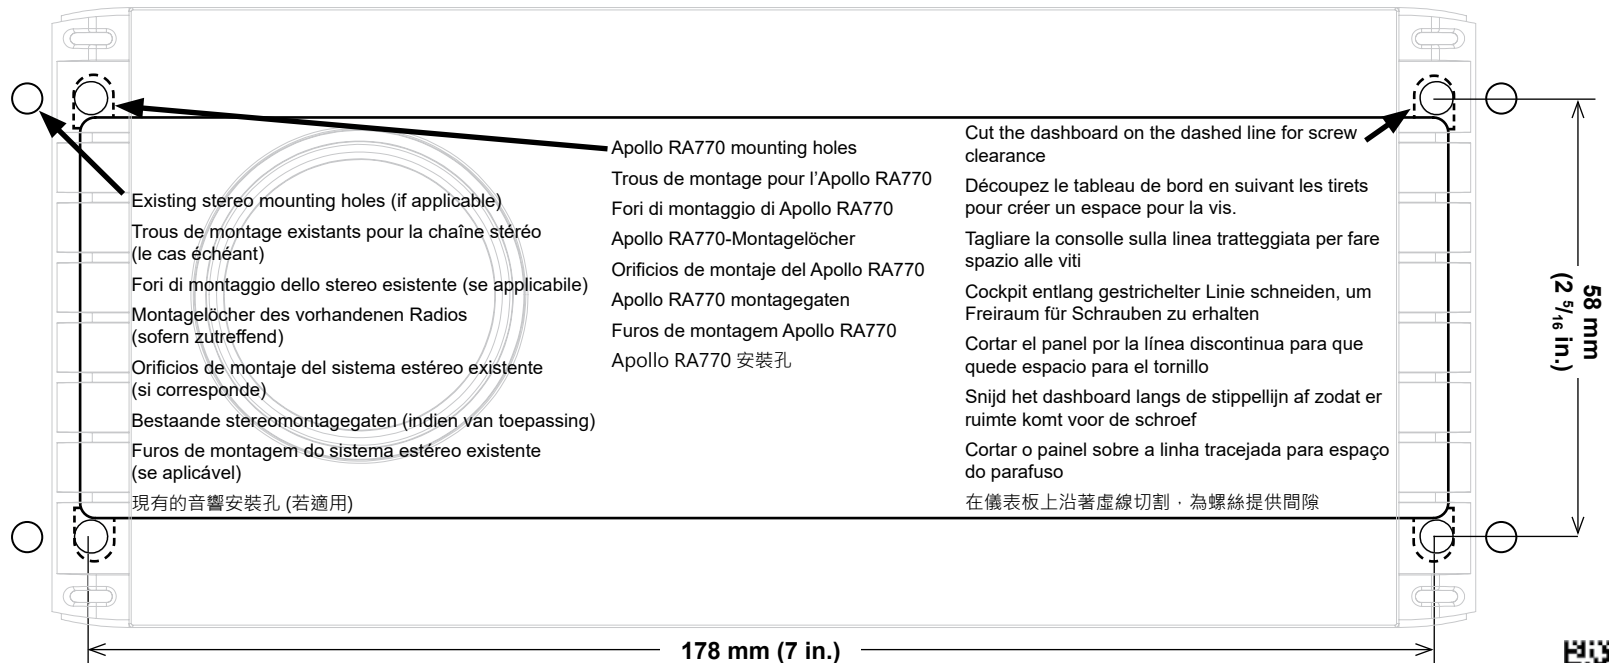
Existing stereo mounting holes (if applicable)
Trous de montage existants pour la chaîne stéréo (le cas échéant)
Fori di montaggio dello stereo esistente (se applicabile)
Montagelöcher des vorhandenen Radios (sofern zutreffend)
Orificios de montaje del sistema estéreo existente (si corresponde)
Bestaande stereomontagegaten (indien van toepassing)
Furos de montagem do sistema estéreo existente (se aplicável)
現有的音響安裝孔 (若適用)

Apollo RA770 mounting holes
Trous de montage pour l'Apollo RA770
Fori di montaggio di Apollo RA770
Apollo RA770-Montagelöcher
Orificios de montaje del Apollo RA770
Apollo RA770 montagegaten
Furos de montagem Apollo RA770
Apollo RA770 安裝孔

Cut the dashboard on the dashed line for screw clearance
Découpez le tableau de bord en suivant les tirets pour créer un espace pour la vis.
Tagliare la consolle sulla linea tratteggiata per fare spazio alle viti
Cockpit entlang gestrichelter Linie schneiden, um Freiraum für Schrauben zu erhalten
Cortar el panel por la línea discontinua para que quede espacio para el tornillo
Snijd het dashboard langs de stippellijn af zodat er ruimte komt voor de schroef
Cortar o painel sobre a linha tracejada para espaço do parafuso
在儀表板上沿著虛線切割，為螺絲提供間隙

58 mm ($2\ ^{5}/_{16}$ in.)

178 mm (7 in.)